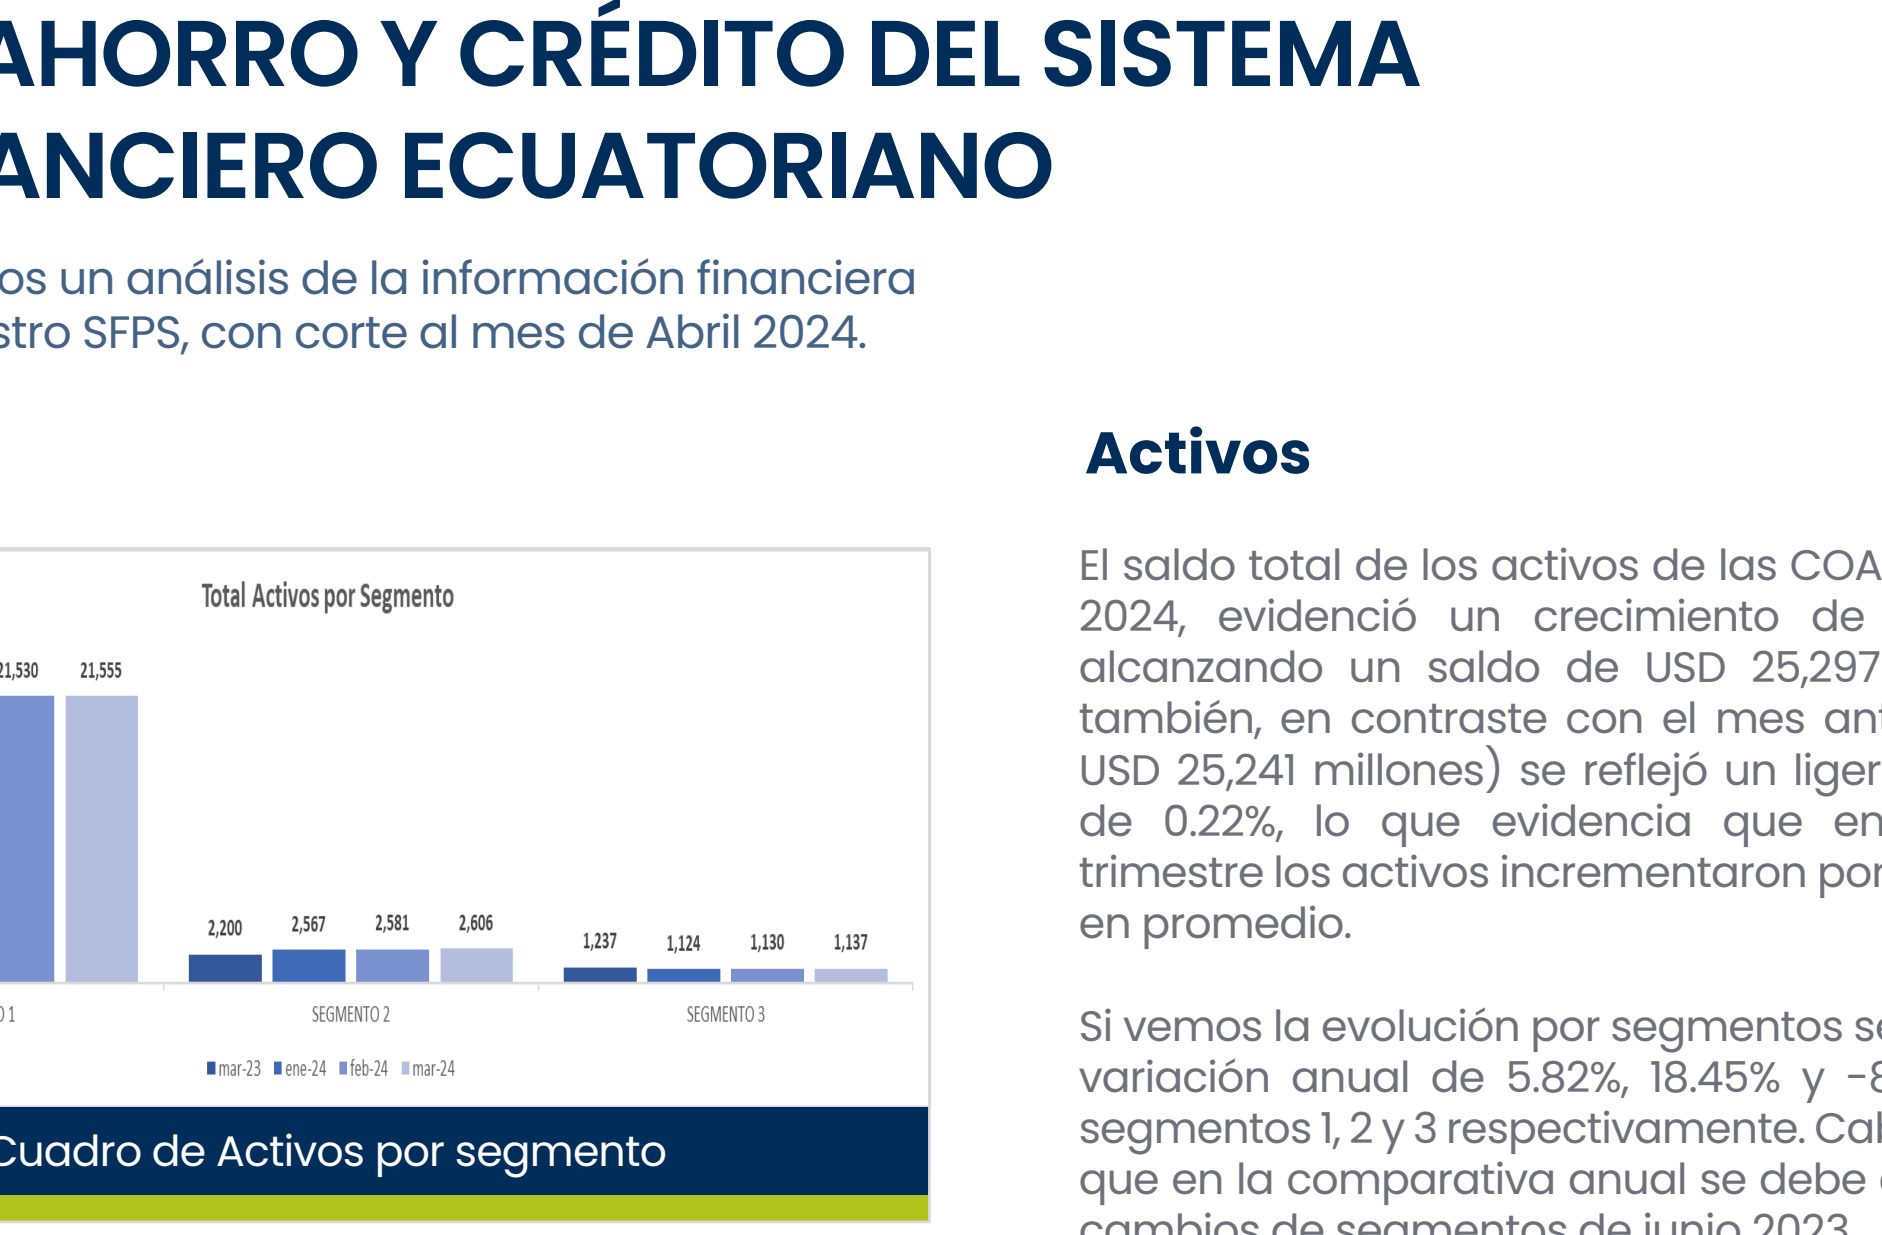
AHORRO Y CRÉDITO DEL SISTEMA ANCIERO ECUATORIANO

os un análisis de la información financiera stro SFPS, con corte al mes de Abril 2024.

Total Activos por Segmento

21,530 21,555

2,200 2,567 2,581 2,606

1,237 1,124 1,130 1,137

O 1 SEGMENTO 2 SEGMENTO 3

mar-23 ene-24 feb-24 mar-24

Cuadro de Activos por segmento

Activos

El saldo total de los activos de las COA 2024, evidenció un crecimiento de alcanzando un saldo de USD 25,297 también, en contraste con el mes ant USD 25,241 millones) se reflejó un liger de 0.22%, lo que evidencia que en trimestre los activos incrementaron por en promedio.

Si vemos la evolución por segmentos se variación anual de 5.82%, 18.45% y -8 segmentos 1, 2 y 3 respectivamente. Cal que en la comparativa anual se debe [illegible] cambios de segmentos de junio 2023 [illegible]